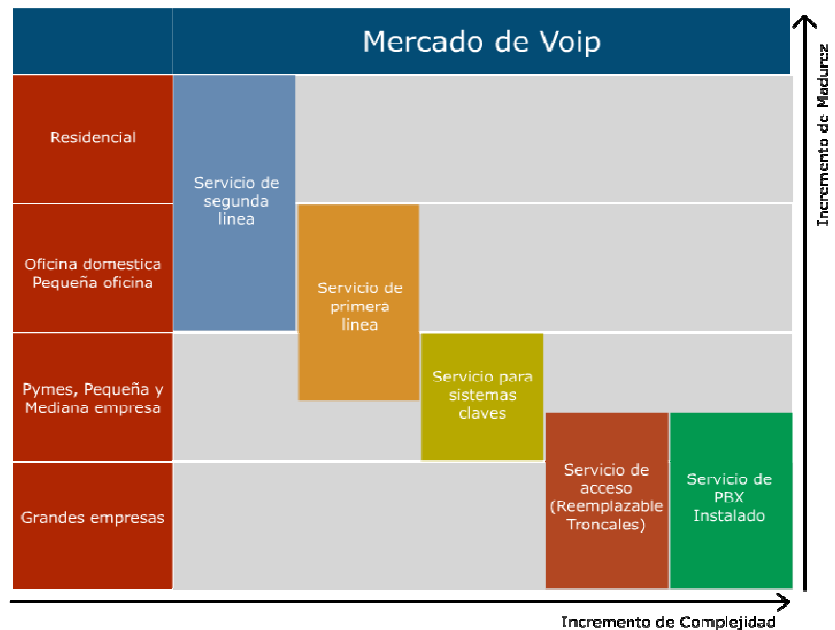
Mercado de Voip

Residencial

Oficina domestica
Pequeña oficina

Pymes, Pequeña y
Mediana empresa

Grandes empresas

Servicio de segunda linea

Servicio de primera linea

Servicio para sistemas claves

Servicio de acceso (Reemplazable Troncales)

Servicio de PBX Instalado

Incremento de Madurez

Incremento de Complejidad